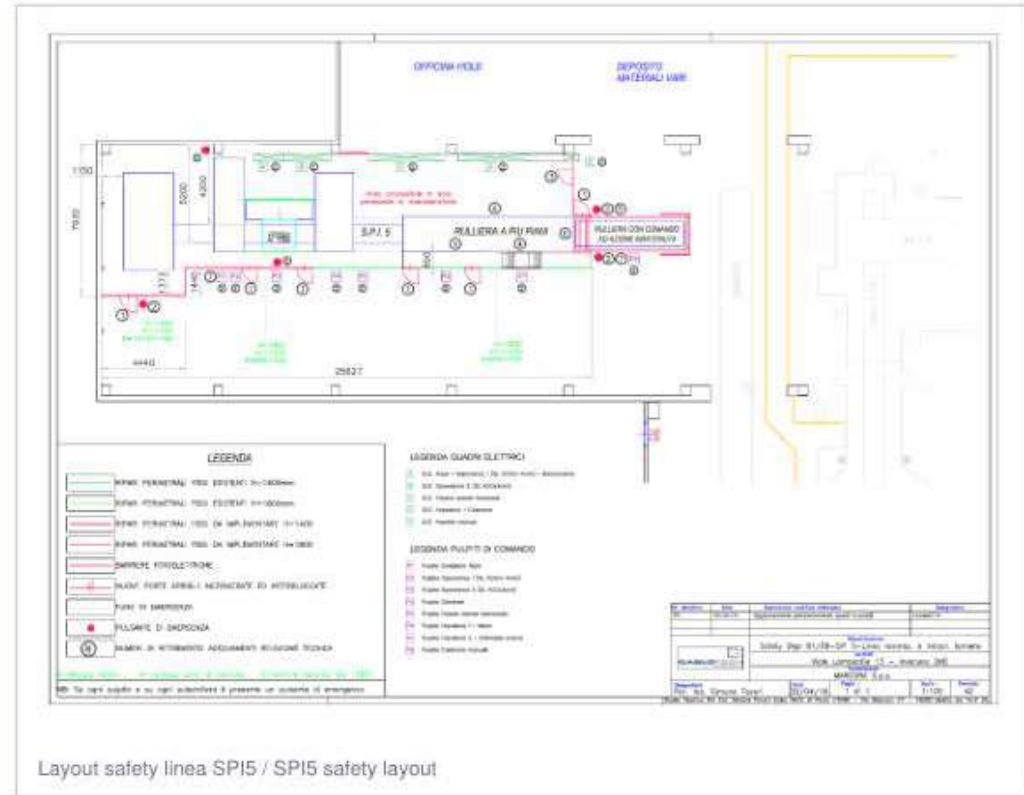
OFFICINA MOLE

DEPOSITO MATERIALI VARI

1150

7920

5000

4200

S.P.I. 5

RULLIERA A PIU' PIANI

RULLIERA CON COMANDO AD AZIONE MANTENUTA

4440

25827

LEGENDA

RIPARI PERIMETRALI FISSI ESISTENTI H=1400mm

RIPARI PERIMETRALI FISSI ESISTENTI H=1800mm

RIPARI PERIMETRALI FISSI DA IMPLEMENTARE H=1400

RIPARI PERIMETRALI FISSI DA IMPLEMENTARE H=1800

BARRIERE FOTOELETTRICHE

NUOVE PORTE APRIBILI INTERBLOCCATE

FUNGO DI EMERGENZA

PULSANTE DI EMERGENZA

NUMERO DI INTERVENTO ADEGUAMENTI RELAZIONE TECNICA

NB: Su ogni pulpito e su ogni sottoquadro è presente un pulsante di emergenza

LEGENDA QUADRI ELETTRICI

LEGENDA PULPITI DI COMANDO

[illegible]

MARCEGAGLIA S.p.a.

1:100

Layout safety linea SPI5 / SPI5 safety layout